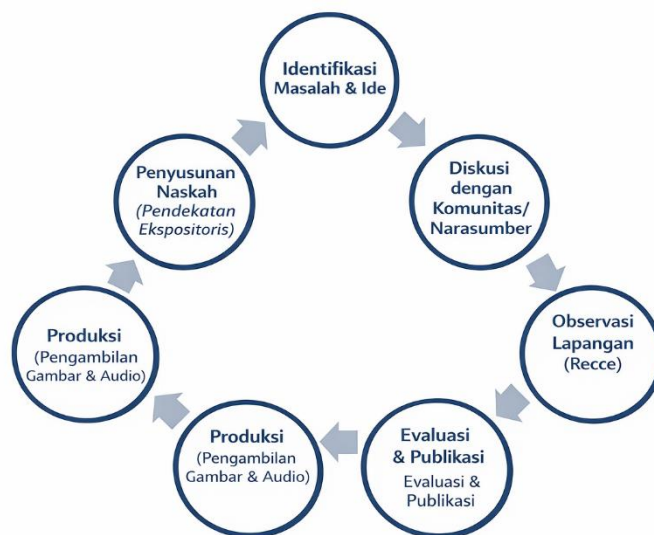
Identifikasi Masalah & Ide

Diskusi dengan Komunitas/ Narasumber

Observasi Lapangan (Recce)

Evaluasi & Publikasi

Evaluasi & Publikasi

Produksi (Pengambilan Gambar & Audio)

Produksi (Pengambilan Gambar & Audio)

Penyusunan Naskah *(Pendekatan Ekspositoris)*